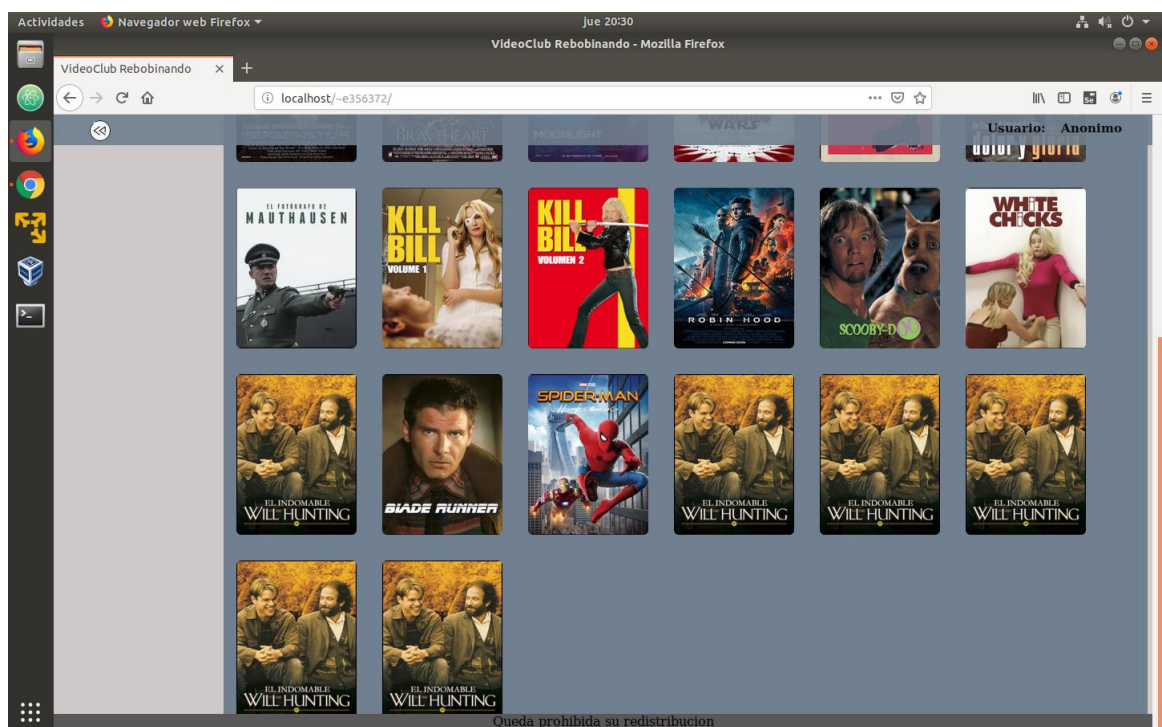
Actividades Navegador web Firefox ▾ jue 20:30

VideoClub Rebobinando - Mozilla Firefox

VideoClub Rebobinando ×

localhost/~e356372/

Usuario: Anonimo

TERMINATOR BRAVEHEART MOONLIGHT WARS dolor y gloria

EL FOTÓGRAFO DE MAUTHAUSEN

KILL BILL VOLUME 1

KILL BILL VOLUMEN 2

ROBIN HOOD

SCOOBY-DOO

WHITE CHICKS

EL INDOMABLE WILL HUNTING

BLADE RUNNER

SPIDER-MAN

EL INDOMABLE WILL HUNTING

EL INDOMABLE WILL HUNTING

EL INDOMABLE WILL HUNTING

EL INDOMABLE WILL HUNTING

EL INDOMABLE WILL HUNTING

Queda prohibida su redistribucion